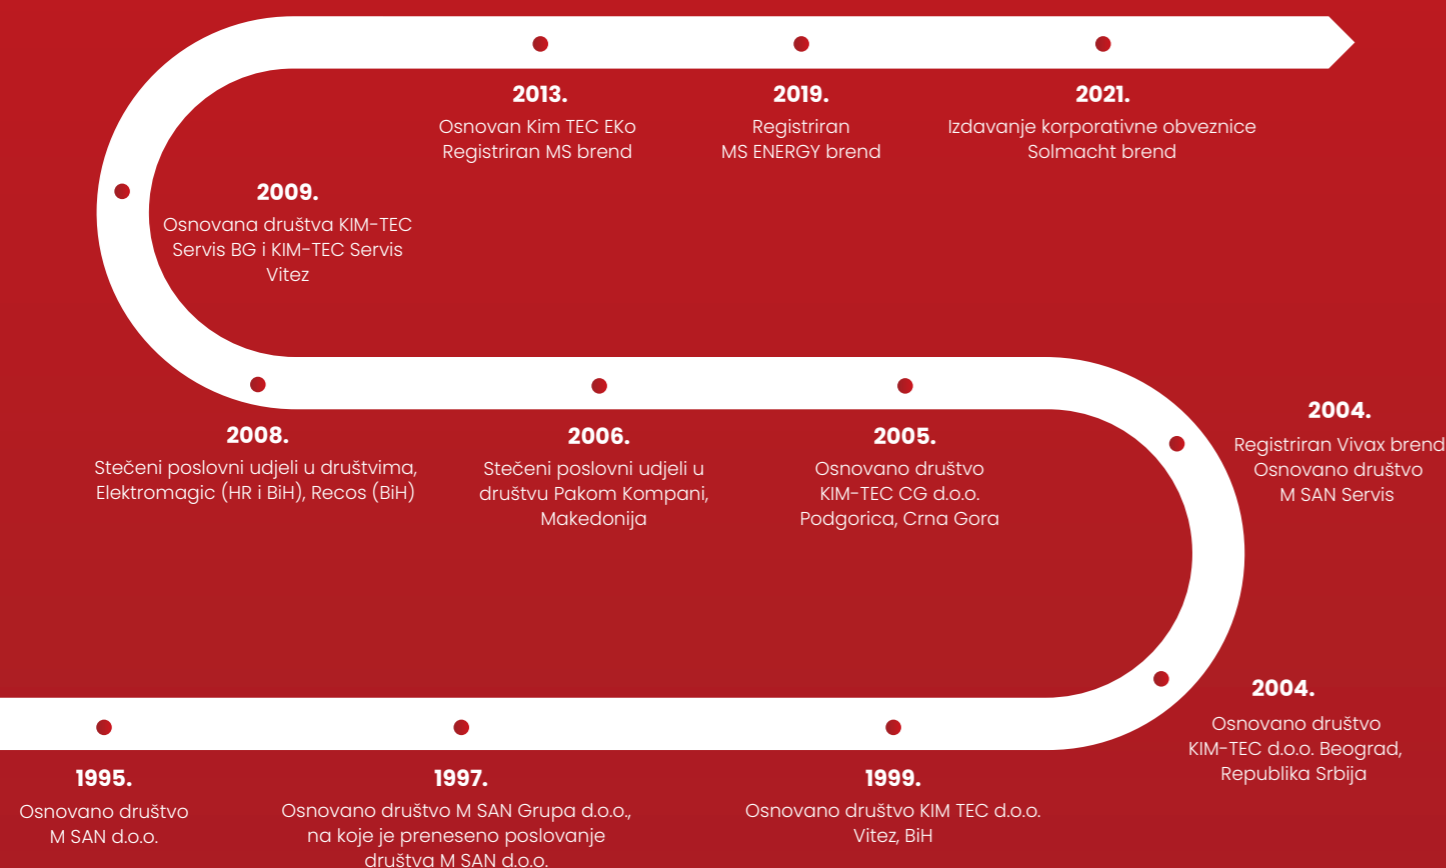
2013.
Osnovan Kim TEC EKo
Registriran MS brend

2019.
Registriran
MS ENERGY brend

2021.
Izdavanje korporativne obveznice
Solmacht brend

2009.
Osnovana društva KIM-TEC Servis BG i KIM-TEC Servis Vitez

2008.
Stečeni poslovni udjeli u društvima, Elektromagic (HR i BiH), Recos (BiH)

2006.
Stečeni poslovni udjeli u društvu Pakom Kompani, Makedonija

2005.
Osnovano društvo
KIM-TEC CG d.o.o.
Podgorica, Crna Gora

2004.
Registriran Vivax brend
Osnovano društvo
M SAN Servis

2004.
Osnovano društvo
KIM-TEC d.o.o. Beograd,
Republika Srbija

1995.
Osnovano društvo
M SAN d.o.o.

1997.
Osnovano društvo M SAN Grupa d.o.o., na koje je preneseno poslovanje društva M SAN d.o.o.

1999.
Osnovano društvo KIM TEC d.o.o.
Vitez, BiH